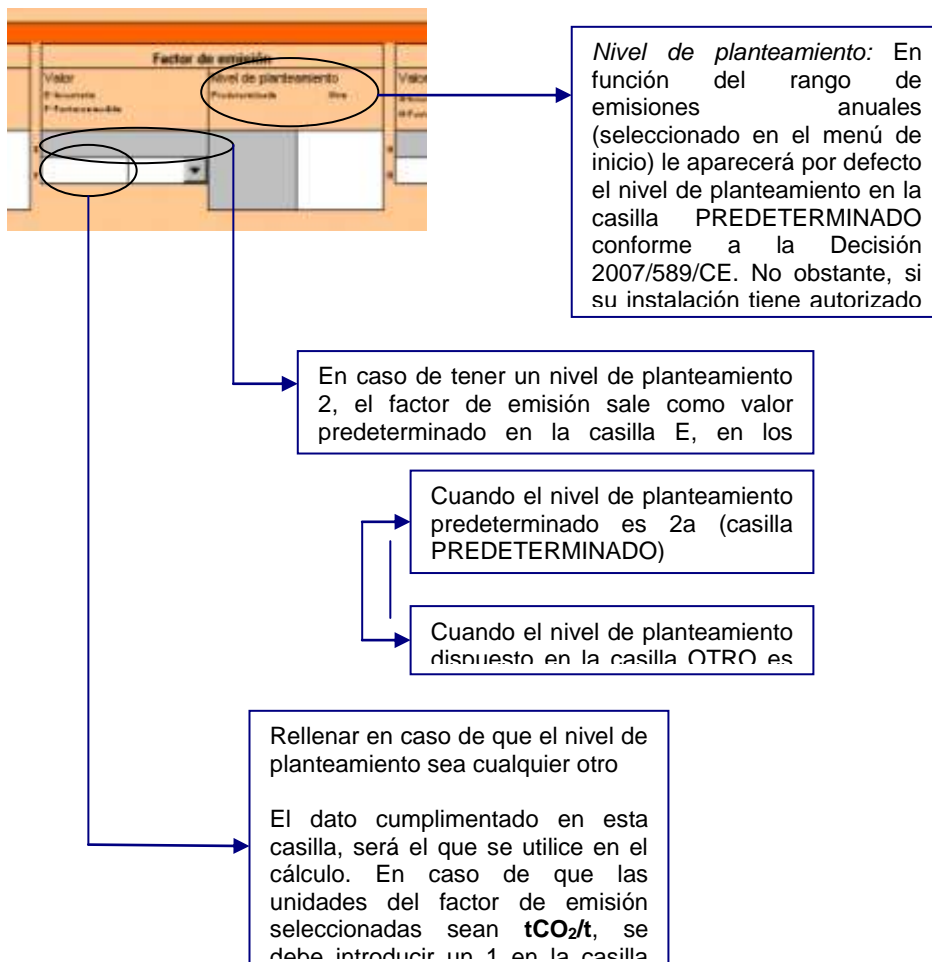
Factor de emisión
Valor
E-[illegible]
F-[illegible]
Nivel de planteamiento
Predeterminado
Otro
Valor

Nivel de planteamiento: En función del rango de emisiones anuales (seleccionado en el menú de inicio) le aparecerá por defecto el nivel de planteamiento en la casilla PREDETERMINADO conforme a la Decisión 2007/589/CE. No obstante, si su instalación tiene autorizado

En caso de tener un nivel de planteamiento 2, el factor de emisión sale como valor predeterminado en la casilla E, en los

Cuando el nivel de planteamiento predeterminado es 2a (casilla PREDETERMINADO)

Cuando el nivel de planteamiento dispuesto en la casilla OTRO es

Rellenar en caso de que el nivel de planteamiento sea cualquier otro

El dato cumplimentado en esta casilla, será el que se utilice en el cálculo. En caso de que las unidades del factor de emisión seleccionadas sean **$tCO_2/t$**, se debe introducir un 1 en la casilla